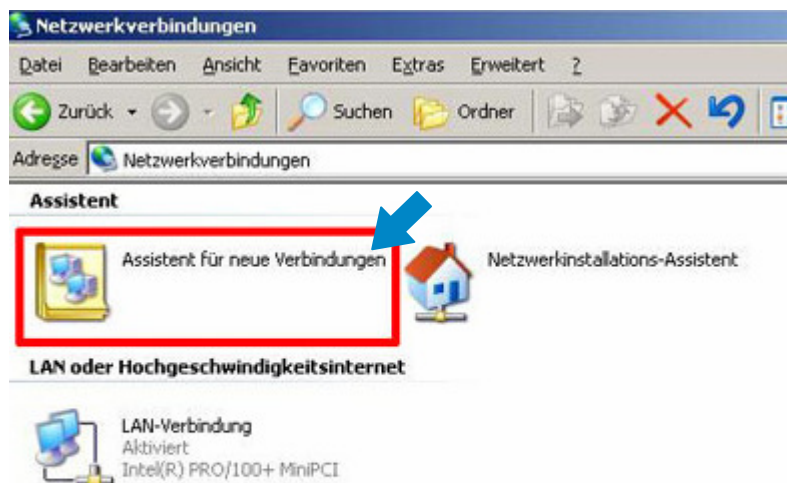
Netzwerkverbindungen

Datei Bearbeiten Ansicht Favoriten Extras Erweitert ?

Zurück Suchen Ordner

Adresse Netzwerkverbindungen

Assistent

Assistent für neue Verbindungen

Netzwerkinstallations-Assistent

LAN oder Hochgeschwindigkeitsinternet

LAN-Verbindung
Aktiviert
Intel(R) PRO/100+ MiniPCI